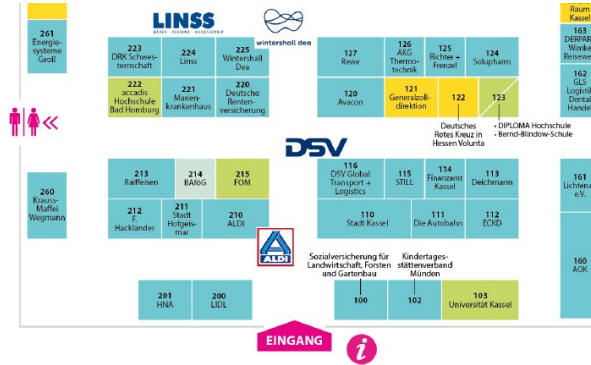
261
Energiesysteme Groß

LINSS
BAUEN · WOHNEN · RAUMTECHNIK

wintershall dea

223
DRK Schwesternschaft

224
Linss

225
Wintershall Dea

127
Rewe

126
AKG Thermotechnik

125
Richter + Frenzel

124
Solupharm

Raum
Kassel

163
DERPART
Winkel
Reisewelt

222
accadis Hochschule Bad Homburg

221
Marienkrankenhaus

220
Deutsche Rentenversicherung

120
Avacon

121
Generalzolldirektion

122

123

162
GLS
Logistik
Dental
Handel

Deutsches Rotes Kreuz in Hessen Volunta

- DIPLOMA Hochschule
- Bernd-Blindow-Schule

DSV

213
Raiffeisen

214
BAföG

215
FOM

116
DSV Global Transport + Logistics

115
STILL

114
Finanzamt Kassel

113
Deichmann

161
Lichtenau e.V.

260
Krauss-Maffei Wegmann

212
F. Hackländer

211
Stadt Hofgeismar

210
ALDI

110
Stadt Kassel

111
Die Autobahn

112
ECKD

ALDI

Sozialversicherung für Landwirtschaft, Forsten und Gartenbau

Kindertagesstättenverband Münden

160
AOK

201
HNA

200
LIDL

100

102

103
Universität Kassel

EINGANG

i